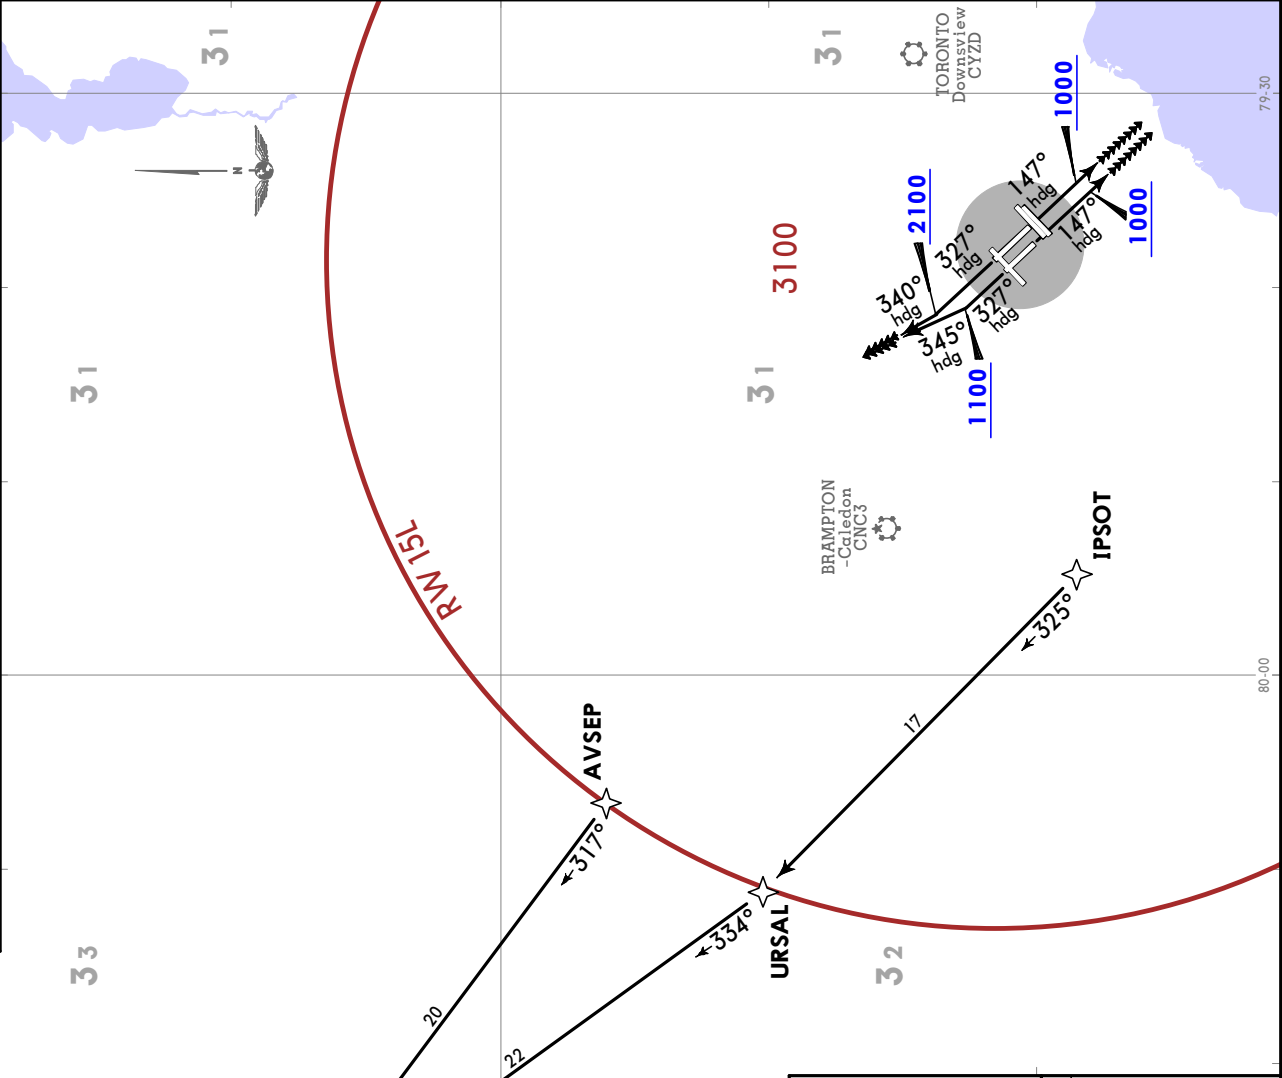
31

31

TORONTO
Downsview
CYZD

1000

79-30

147°
hdg

2100

147°
hdg

1000

327°
hdg

3100

340°
hdg

327°
hdg

345°
hdg

1100

31

31

BRAMPTON
-Caledon
CNC3

IPSOT

RW 15L

325°

80-00

17

AVSEP

317°

URSAL

334°

33

32

20

22